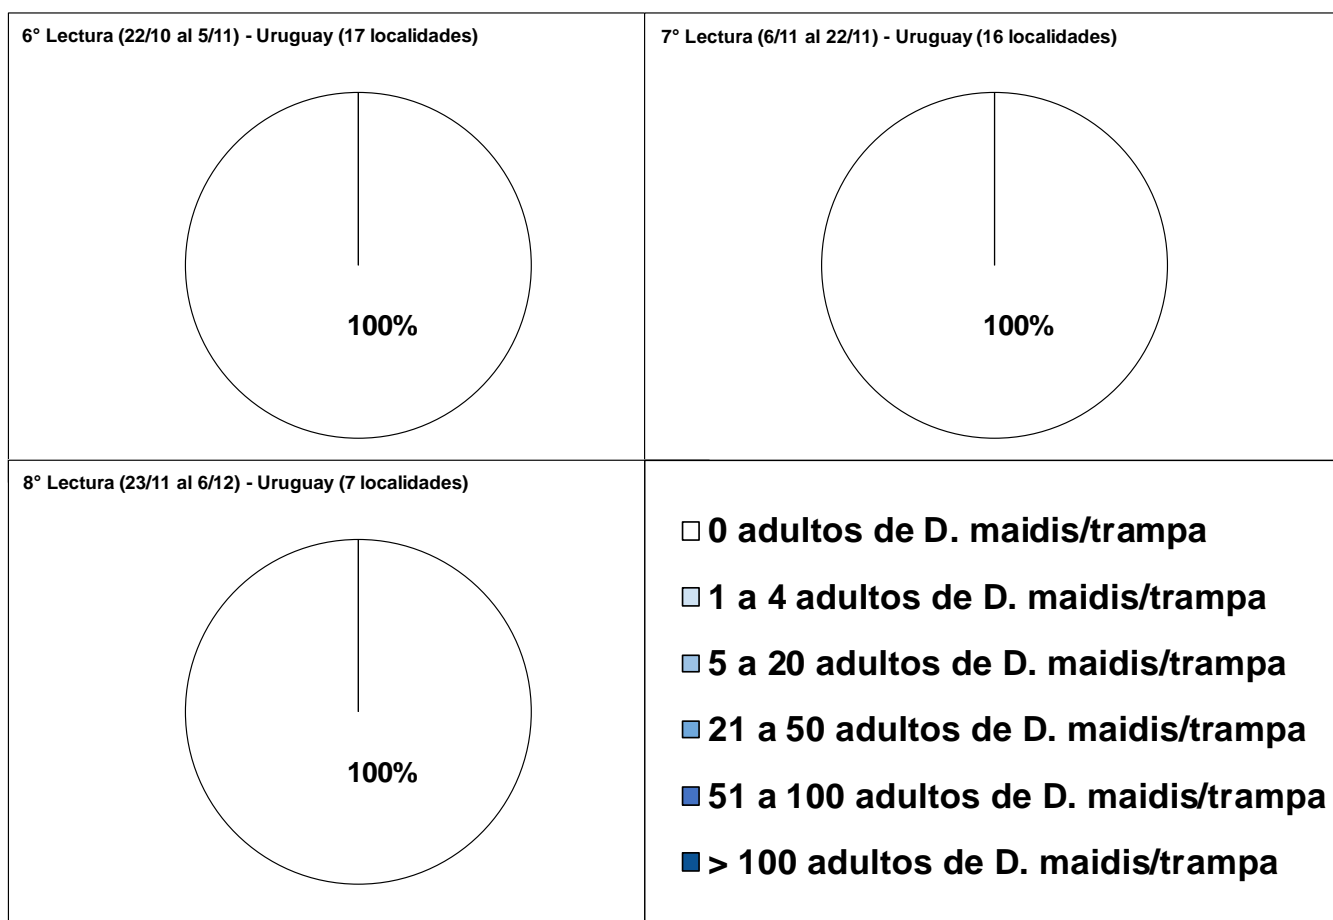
6° Lectura (22/10 al 5/11) - Uruguay (17 localidades)

100%

7° Lectura (6/11 al 22/11) - Uruguay (16 localidades)

100%

8° Lectura (23/11 al 6/12) - Uruguay (7 localidades)

100%

0 adultos de D. maidis/trampa

1 a 4 adultos de D. maidis/trampa

5 a 20 adultos de D. maidis/trampa

21 a 50 adultos de D. maidis/trampa

51 a 100 adultos de D. maidis/trampa

> 100 adultos de D. maidis/trampa